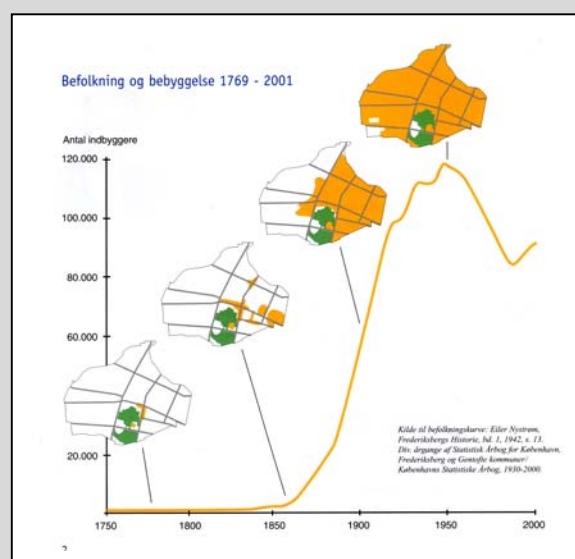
Befolkning og bebyggelse 1769 - 2001

Antal indbyggere

120.000

100.000

80.000

60.000

20.000

Kilde til befolkningskurve: Eiler Nystrøm, Frederiksbergs Historie, bd. 1, 1942, s. 13. Div. årgange af Statistisk Årbog for København, Frederiksberg og Gentofte kommuner/ Københavns Statistiske Årbog, 1930-2000.

1750

1800

1850

1900

1950

2000

2